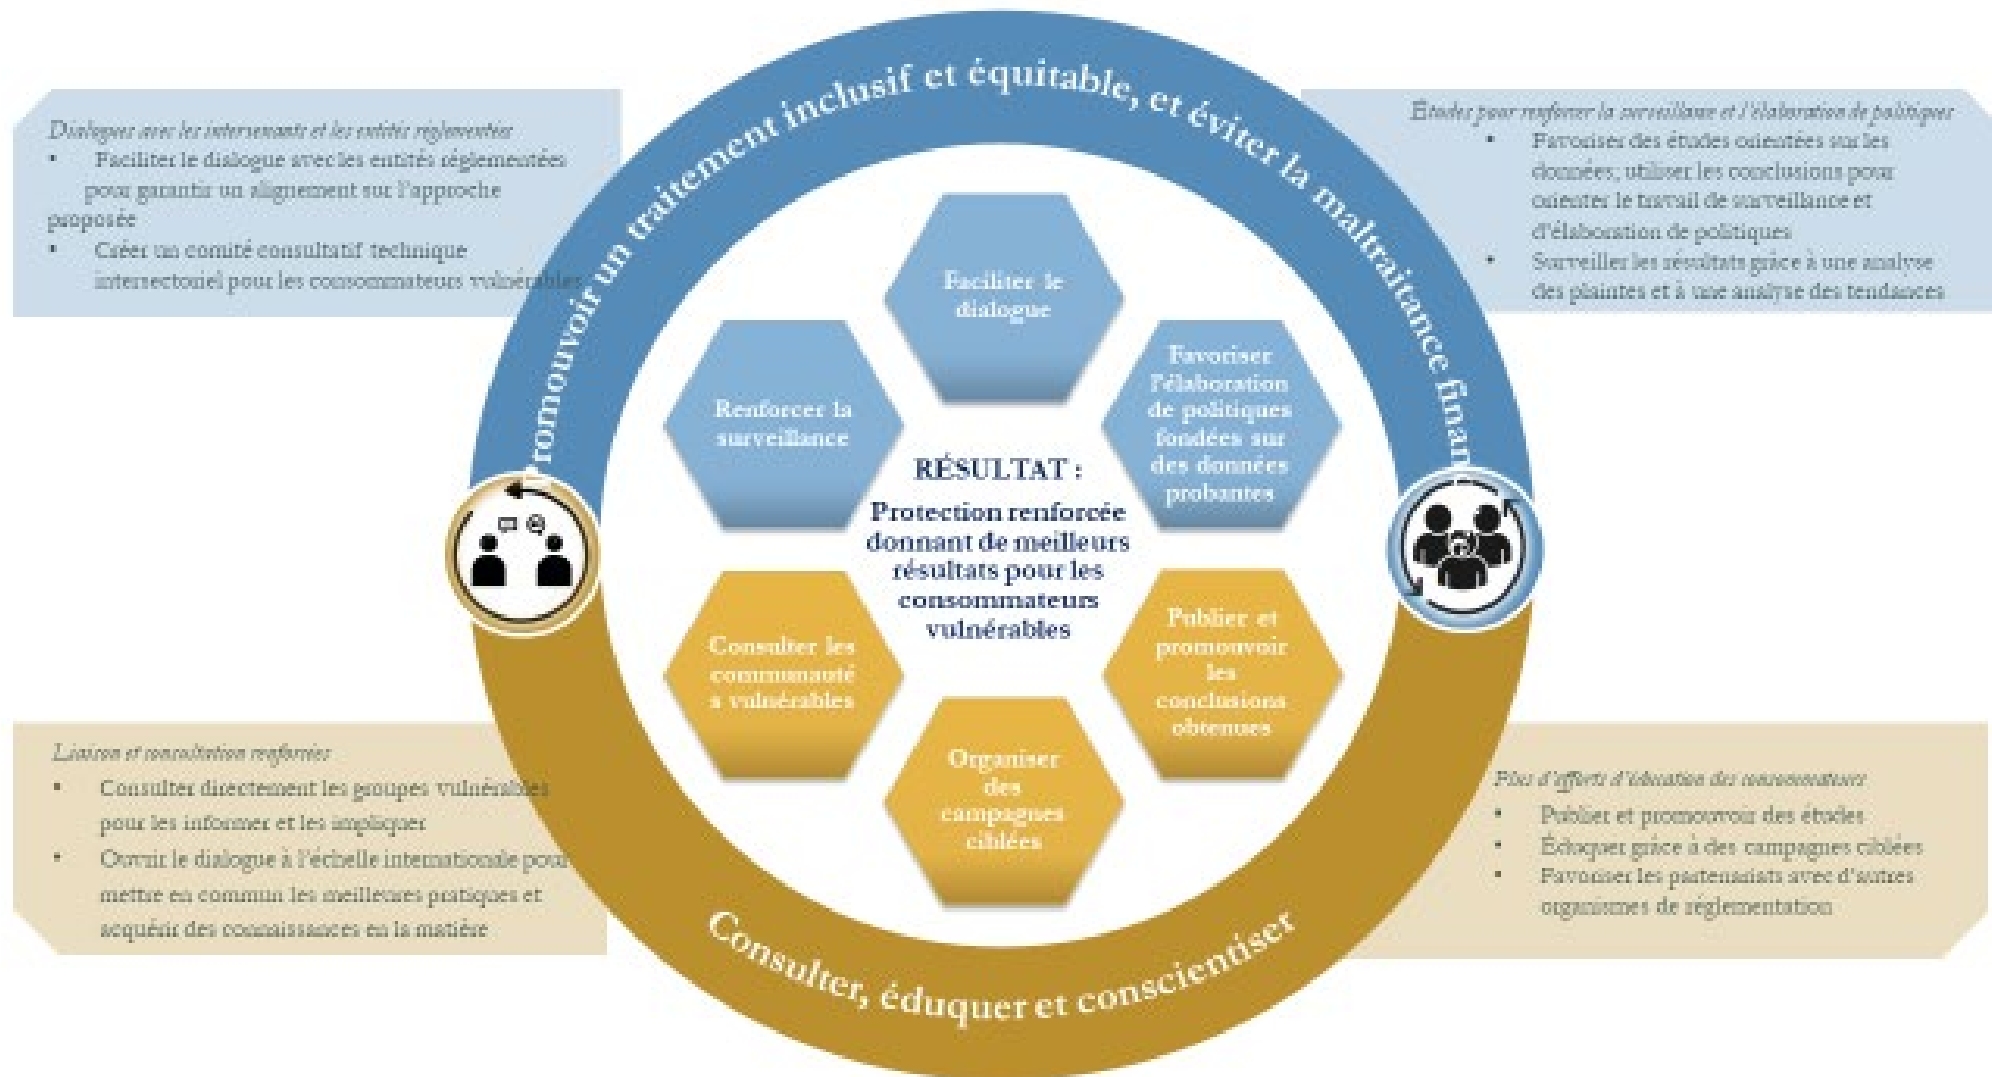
Dialogues avec les intervenants et les entités réglementées
• Faciliter le dialogue avec les entités réglementées pour garantir un alignement sur l'approche proposée
• Créer un comité consultatif technique intersectoriel pour les consommateurs vulnérables

Promouvoir un traitement inclusif et équitable, et éviter la maltraitance finan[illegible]

Études pour renforcer la surveillance et l'élaboration de politiques
• Favoriser des études orientées sur les données; utiliser les conclusions pour orienter le travail de surveillance et d'élaboration de politiques
• Surveiller les résultats grâce à une analyse des plaintes et à une analyse des tendances

Faciliter le dialogue

Renforcer la surveillance

Favoriser l'élaboration de politiques fondées sur des données probantes

RÉSULTAT :
Protection renforcée donnant de meilleurs résultats pour les consommateurs vulnérables

Consulter les communauté s vulnérables

Publier et promouvoir les conclusions obtenues

Organiser des campagnes ciblées

Liaison et consultation renforcées
• Consulter directement les groupes vulnérables pour les informer et les impliquer
• Ouvrir le dialogue à l'échelle internationale pour mettre en commun les meilleures pratiques et acquérir des connaissances en la matière

Plus d'efforts d'éducation des consommateurs
• Publier et promouvoir des études
• Éduquer grâce à des campagnes ciblées
• Favoriser les partenariats avec d'autres organismes de réglementation

Consulter, éduquer et conscientiser